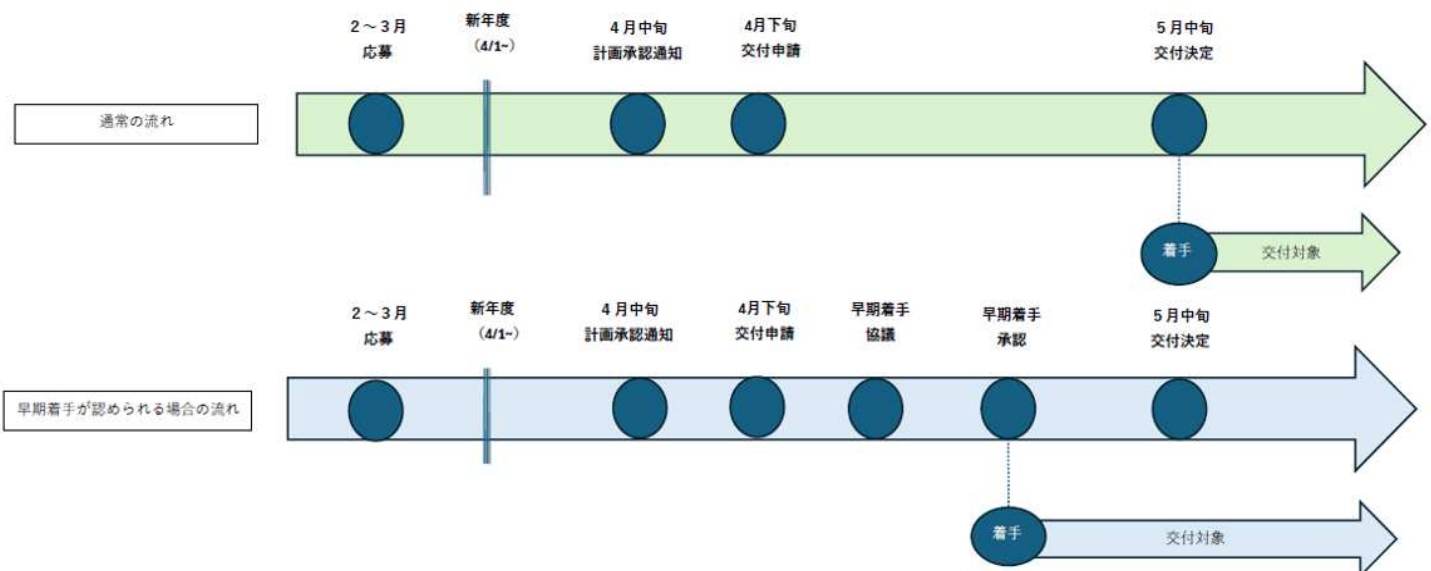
2～3月
応募

新年度
（4/1~）

4月中旬
計画承認通知

4月下旬
交付申請

5月中旬
交付決定

通常の流れ

着手

交付対象

2～3月
応募

新年度
（4/1~）

4月中旬
計画承認通知

4月下旬
交付申請

早期着手
協議

早期着手
承認

5月中旬
交付決定

早期着手が認められる場合の流れ

着手

交付対象